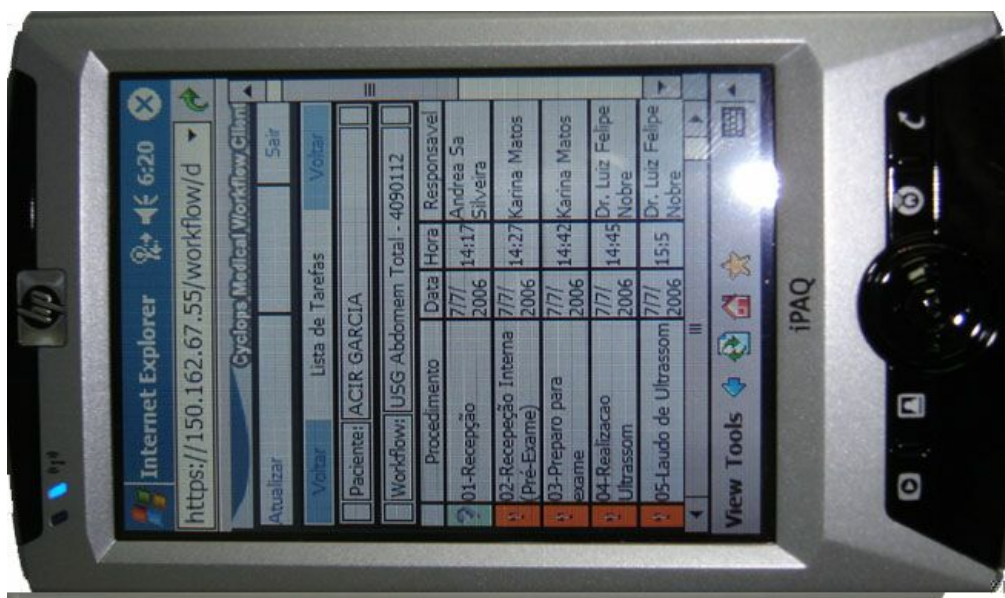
Internet Explorer 6:20

https://150.162.67.55/workflow/d

Cyclops Medical Workflow Client

Atualizar Sair

Voltar Lista de Tarefas Voltar

Paciente: ACIR GARCIA

Workflow: USG Abdomem Total - 4090112

| Procedimento | Data | Hora | Responsavel |
|---|---|---|---|
| 01-Recepção | 7/7/2006 | 14:17 | Andrea Sa Silveira |
| 02-Recepção Interna (Pré-Exame) | 7/7/2006 | 14:27 | Karina Matos |
| 03-Preparo para exame | 7/7/2006 | 14:42 | Karina Matos |
| 04-Realizacao Ultrassom | 7/7/2006 | 14:45 | Dr. Luiz Felipe Nobre |
| 05-Laudo de Ultrassom | 7/7/2006 | 15:5 | Dr. Luiz Felipe Nobre |

View Tools

iPAQ